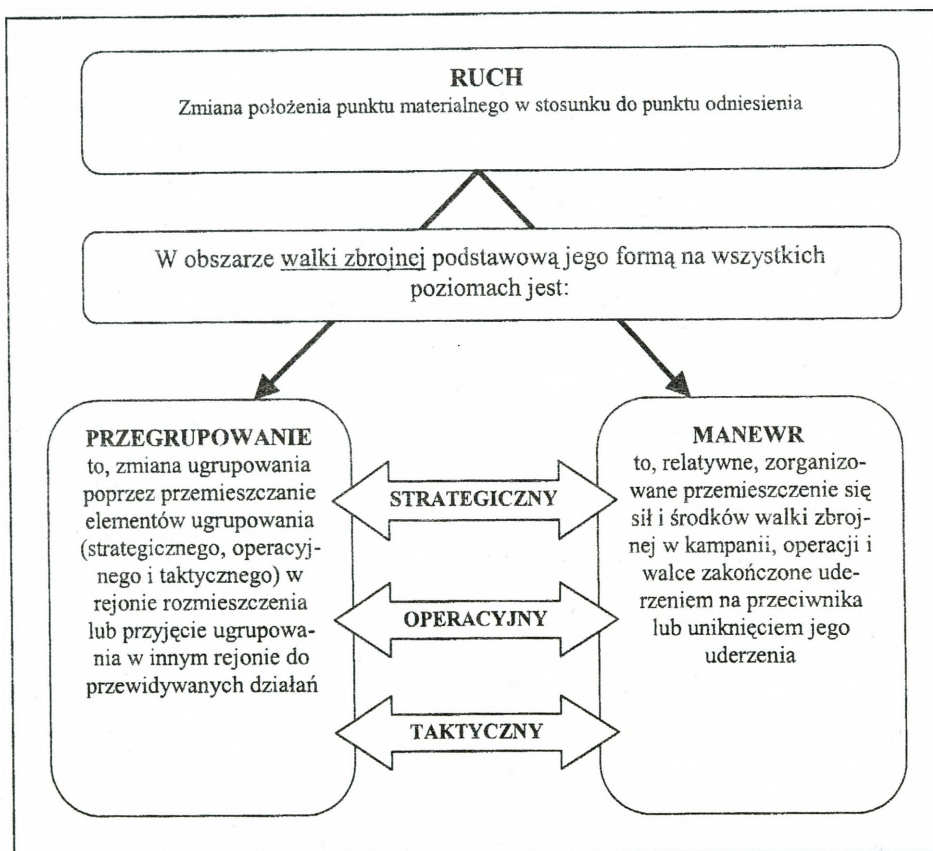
RUCH
Zmiana położenia punktu materialnego w stosunku do punktu odniesienia

W obszarze walki zbrojnej podstawową jego formą na wszystkich poziomach jest:

PRZEGRUPOWANIE
to, zmiana ugrupowania poprzez przemieszczanie elementów ugrupowania (strategicznego, operacyjnego i taktycznego) w rejonie rozmieszczenia lub przyjęcie ugrupowania w innym rejonie do przewidywanych działań

STRATEGICZNY

OPERACYJNY

TAKTYCZNY

MANEWR
to, relatywne, zorganizowane przemieszczenie się sił i środków walki zbrojnej w kampanii, operacji i walce zakończone uderzeniem na przeciwnika lub uniknięciem jego uderzenia